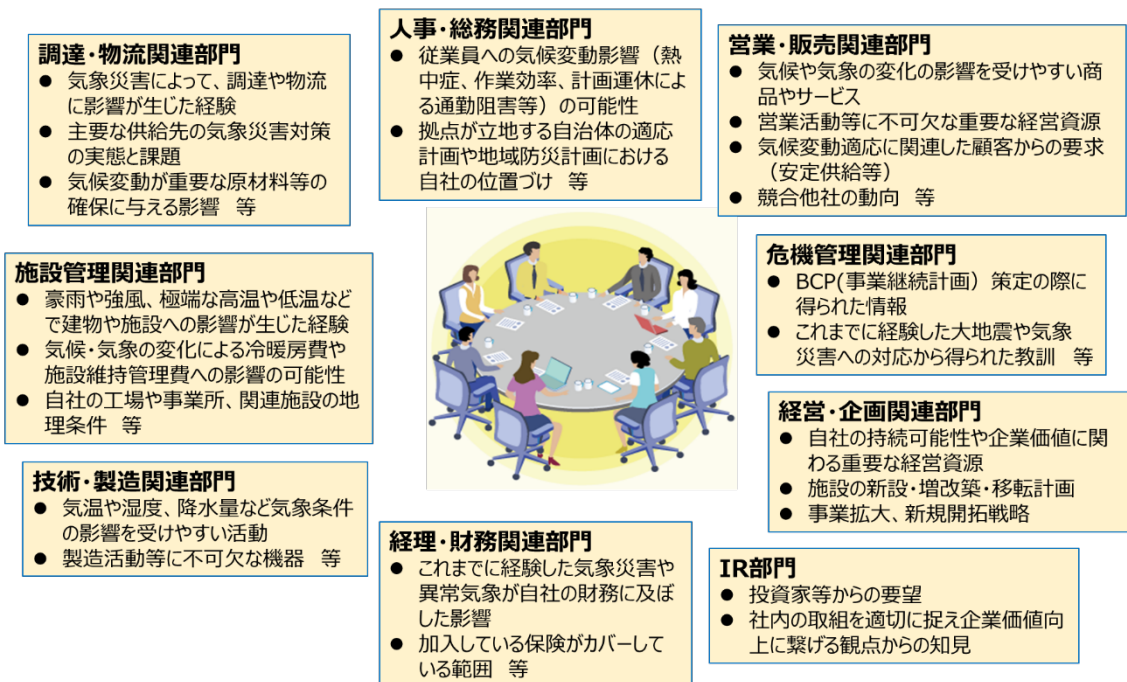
調達・物流関連部門
● 気象災害によって、調達や物流に影響が生じた経験
● 主要な供給先の気象災害対策の実態と課題
● 気候変動が重要な原材料等の確保に与える影響　等

人事・総務関連部門
● 従業員への気候変動影響（熱中症、作業効率、計画運休による通勤阻害等）の可能性
● 拠点が立地する自治体の適応計画や地域防災計画における自社の位置づけ　等

営業・販売関連部門
● 気候や気象の変化の影響を受けやすい商品やサービス
● 営業活動等に不可欠な重要な経営資源
● 気候変動適応に関連した顧客からの要求（安定供給等）
● 競合他社の動向　等

施設管理関連部門
● 豪雨や強風、極端な高温や低温などで建物や施設への影響が生じた経験
● 気候・気象の変化による冷暖房費や施設維持管理費への影響の可能性
● 自社の工場や事業所、関連施設の地理条件　等

危機管理関連部門
● BCP(事業継続計画）策定の際に得られた情報
● これまでに経験した大地震や気象災害への対応から得られた教訓　等

経営・企画関連部門
● 自社の持続可能性や企業価値に関わる重要な経営資源
● 施設の新設・増改築・移転計画
● 事業拡大、新規開拓戦略

技術・製造関連部門
● 気温や湿度、降水量など気象条件の影響を受けやすい活動
● 製造活動等に不可欠な機器　等

経理・財務関連部門
● これまでに経験した気象災害や異常気象が自社の財務に及ぼした影響
● 加入している保険がカバーしている範囲　等

IR部門
● 投資家等からの要望
● 社内の取組を適切に捉え企業価値向上に繋げる観点からの知見